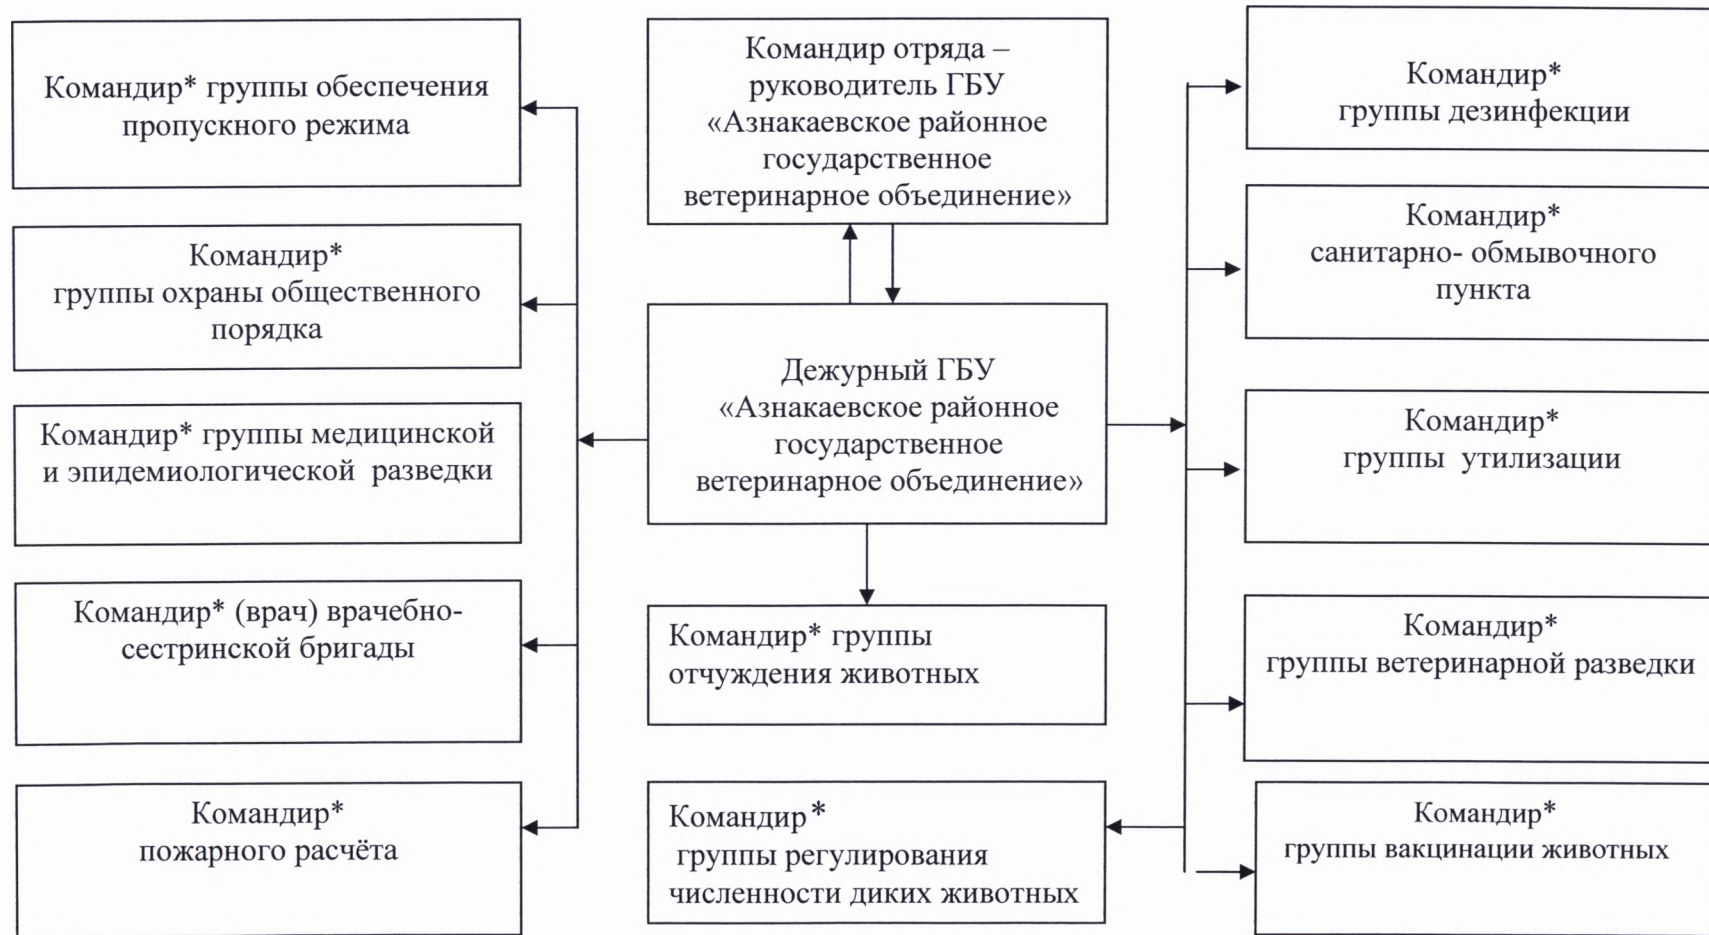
Командир* группы обеспечения пропускного режима

Командир* группы охраны общественного порядка

Командир* группы медицинской и эпидемиологической разведки

Командир* (врач) врачебно-сестринской бригады

Командир* пожарного расчёта

Командир отряда – руководитель ГБУ «Азнакаевское районное государственное ветеринарное объединение»

Дежурный ГБУ «Азнакаевское районное государственное ветеринарное объединение»

Командир* группы отчуждения животных

Командир* группы регулирования численности диких животных

Командир* группы дезинфекции

Командир* санитарно- обмывочного пункта

Командир* группы утилизации

Командир* группы ветеринарной разведки

Командир* группы вакцинации животных